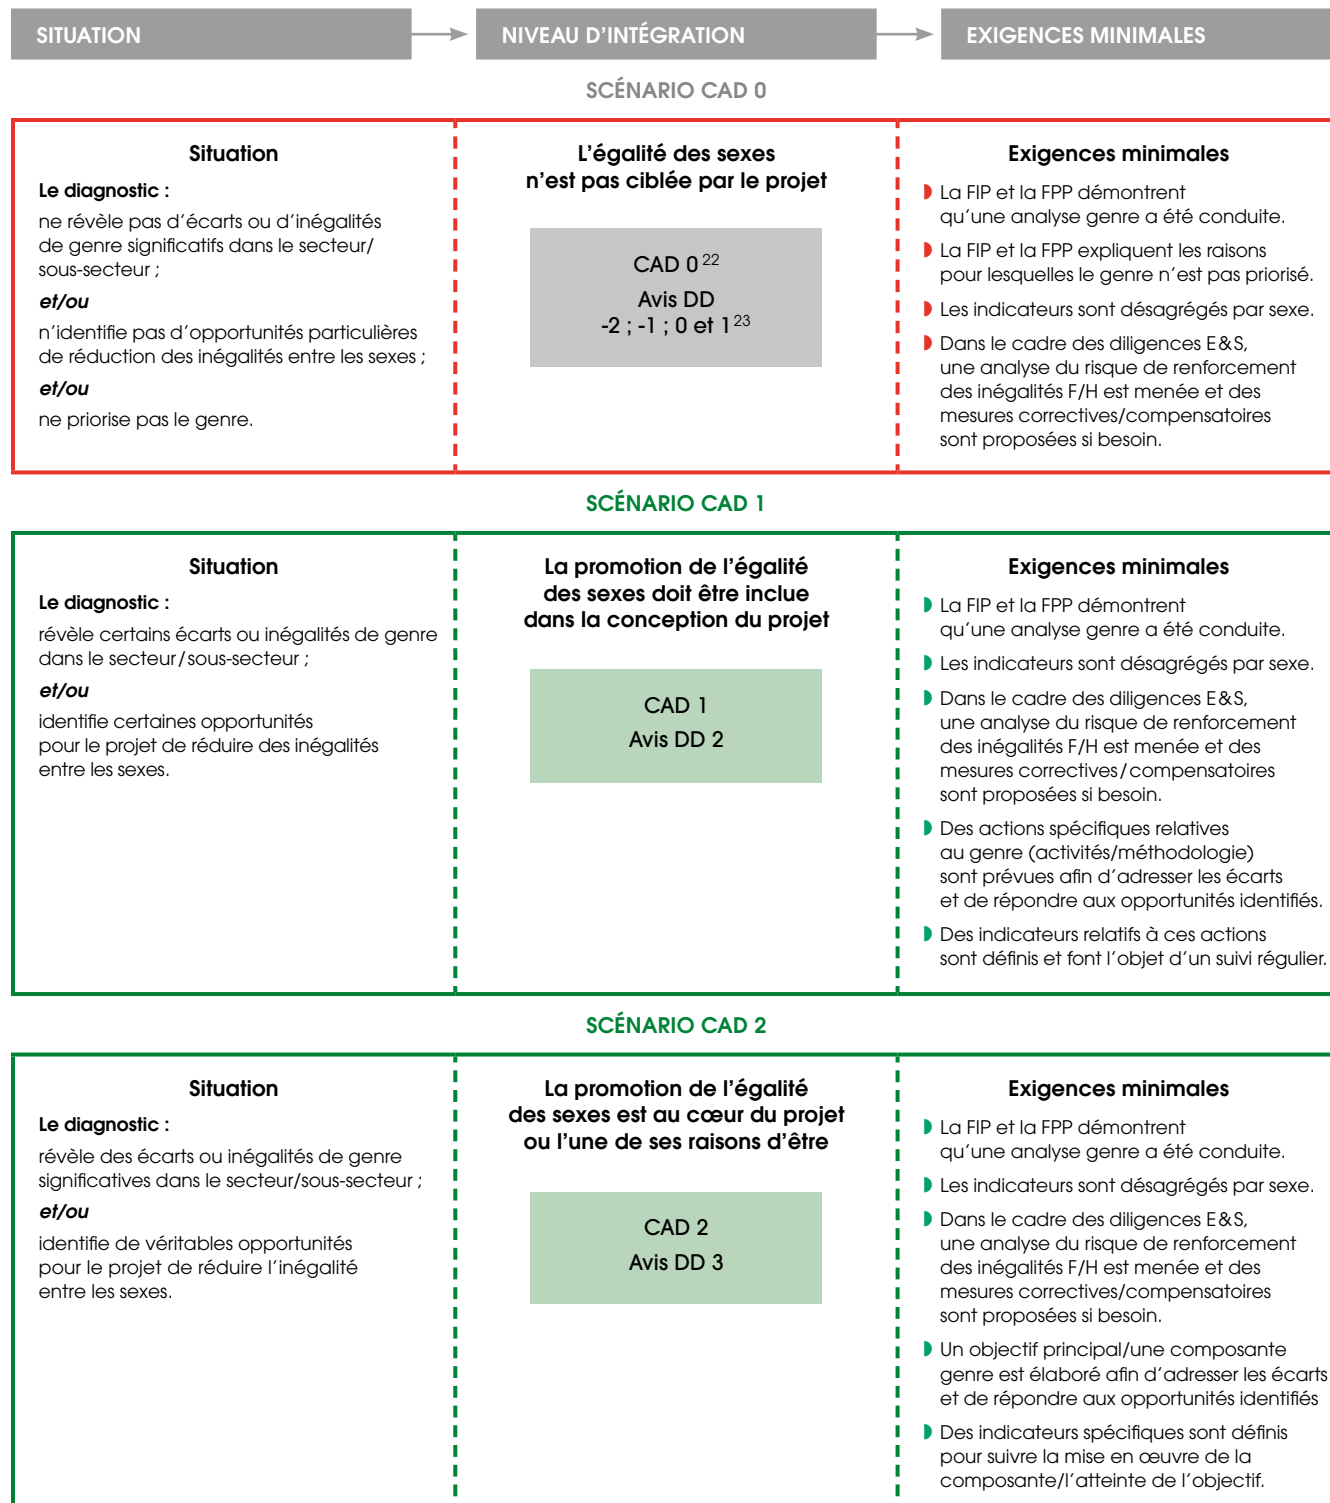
SITUATION

NIVEAU D'INTÉGRATION

EXIGENCES MINIMALES

SCÉNARIO CAD 0

Situation

Le diagnostic :

ne révèle pas d'écarts ou d'inégalités de genre significatifs dans le secteur/sous-secteur ;

et/ou

n'identifie pas d'opportunités particulières de réduction des inégalités entre les sexes ;

et/ou

ne priorise pas le genre.

L'égalité des sexes n'est pas ciblée par le projet

CAD 0$^{22}$
Avis DD
-2 ; -1 ; 0 et 1$^{23}$

Exigences minimales

La FIP et la FPP démontrent qu'une analyse genre a été conduite.

La FIP et la FPP expliquent les raisons pour lesquelles le genre n'est pas priorisé.

Les indicateurs sont désagrégés par sexe.

Dans le cadre des diligences E&S, une analyse du risque de renforcement des inégalités F/H est menée et des mesures correctives/compensatoires sont proposées si besoin.

SCÉNARIO CAD 1

Situation

Le diagnostic :

révèle certains écarts ou inégalités de genre dans le secteur/sous-secteur ;

et/ou

identifie certaines opportunités pour le projet de réduire des inégalités entre les sexes.

La promotion de l'égalité des sexes doit être incluse dans la conception du projet

CAD 1
Avis DD 2

Exigences minimales

La FIP et la FPP démontrent qu'une analyse genre a été conduite.

Les indicateurs sont désagrégés par sexe.

Dans le cadre des diligences E&S, une analyse du risque de renforcement des inégalités F/H est menée et des mesures correctives/compensatoires sont proposées si besoin.

Des actions spécifiques relatives au genre (activités/méthodologie) sont prévues afin d'adresser les écarts et de répondre aux opportunités identifiés.

Des indicateurs relatifs à ces actions sont définis et font l'objet d'un suivi régulier.

SCÉNARIO CAD 2

Situation

Le diagnostic :

révèle des écarts ou inégalités de genre significatives dans le secteur/sous-secteur ;

et/ou

identifie de véritables opportunités pour le projet de réduire l'inégalité entre les sexes.

La promotion de l'égalité des sexes est au cœur du projet ou l'une de ses raisons d'être

CAD 2
Avis DD 3

Exigences minimales

La FIP et la FPP démontrent qu'une analyse genre a été conduite.

Les indicateurs sont désagrégés par sexe.

Dans le cadre des diligences E&S, une analyse du risque de renforcement des inégalités F/H est menée et des mesures correctives/compensatoires sont proposées si besoin.

Un objectif principal/une composante genre est élaboré afin d'adresser les écarts et de répondre aux opportunités identifiés

Des indicateurs spécifiques sont définis pour suivre la mise en œuvre de la composante/l'atteinte de l'objectif.